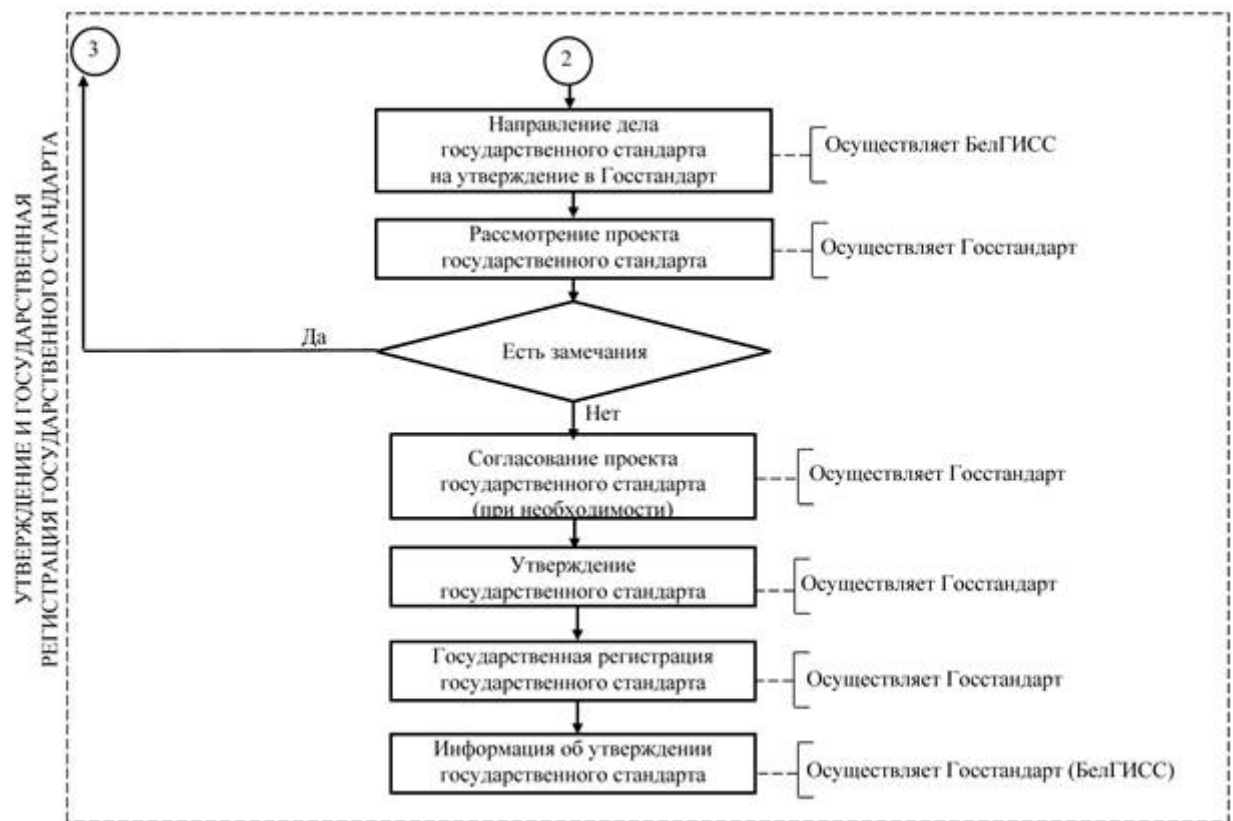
УТВЕРЖДЕНИЕ И ГОСУДАРСТВЕННАЯ РЕГИСТРАЦИЯ ГОСУДАРСТВЕННОГО СТАНДАРТА

3

2

Направление дела государственного стандарта на утверждение в Госстандарт

Осуществляет БелГИСС

Рассмотрение проекта государственного стандарта

Осуществляет Госстандарт

Да

Есть замечания

Нет

Согласование проекта государственного стандарта (при необходимости)

Осуществляет Госстандарт

Утверждение государственного стандарта

Осуществляет Госстандарт

Государственная регистрация государственного стандарта

Осуществляет Госстандарт

Информация об утверждении государственного стандарта

Осуществляет Госстандарт (БелГИСС)